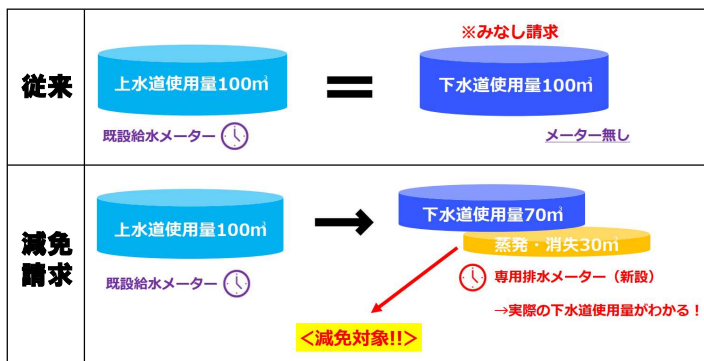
従来

上水道使用量100㎥

既設給水メーター

※みなし請求

下水道使用量100㎥

メーター無し

減免請求

上水道使用量100㎥

既設給水メーター

下水道使用量70㎥

蒸発・消失30㎥

専用排水メーター（新設）

→実際の下水道使用量がわかる！

＜減免対象!!＞